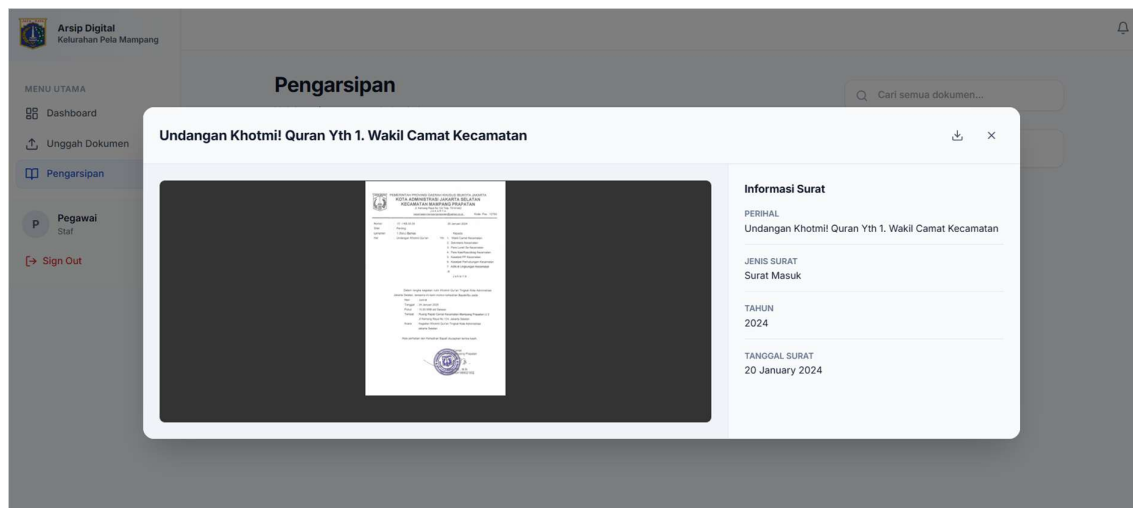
Arsip Digital
Kelurahan Pela Mampang

MENU UTAMA
Dashboard
Unggah Dokumen
Pengarsipan

P Pegawai
Staf

Sign Out

Pengarsipan

Cari semua dokumen...

Undangan Khotmi! Quran Yth 1. Wakil Camat Kecamatan

PEMERINTAH PROVINSI DAERAH KHUSUS IBUKOTA JAKARTA
KOTA ADMINISTRASI JAKARTA SELATAN
KECAMATAN MAMPANG PRAPATAN

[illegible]

Informasi Surat

PERIHAL
Undangan Khotmi! Quran Yth 1. Wakil Camat Kecamatan

JENIS SURAT
Surat Masuk

TAHUN
2024

TANGGAL SURAT
20 January 2024